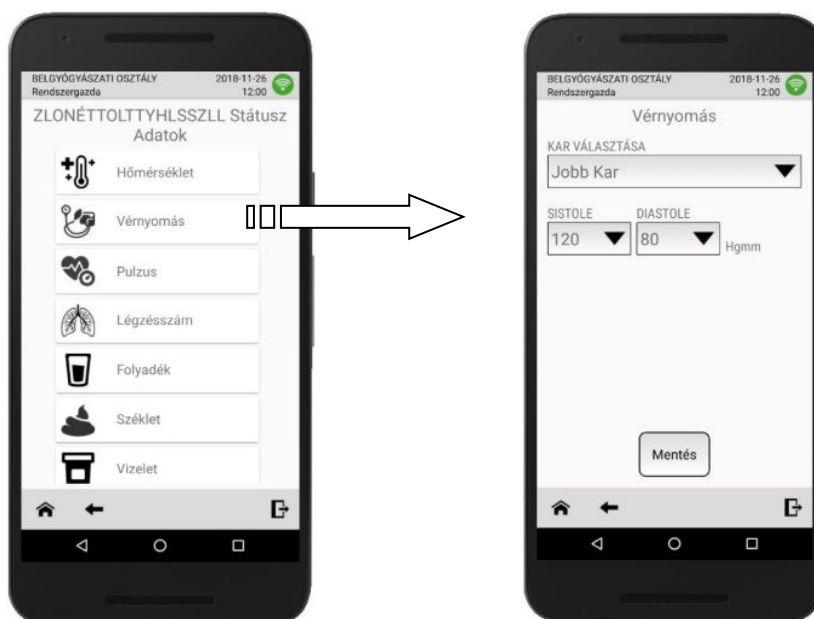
BELGYÓGYÁSZATI OSZTÁLY
Rendszergazda
2018-11-26
12:00

ZLONÉTTOLTTYHLSSZLL Státusz Adatok

Hőmérséklet

Vérnyomás

Pulzus

Légzésszám

Folyadék

Széklet

Vizelet

BELGYÓGYÁSZATI OSZTÁLY
Rendszergazda
2018-11-26
12:00

Vérnyomás

KAR VÁLASZTÁSA

Jobb Kar

SISTOLE
DIASTOLE

120
80
Hgmm

Mentés